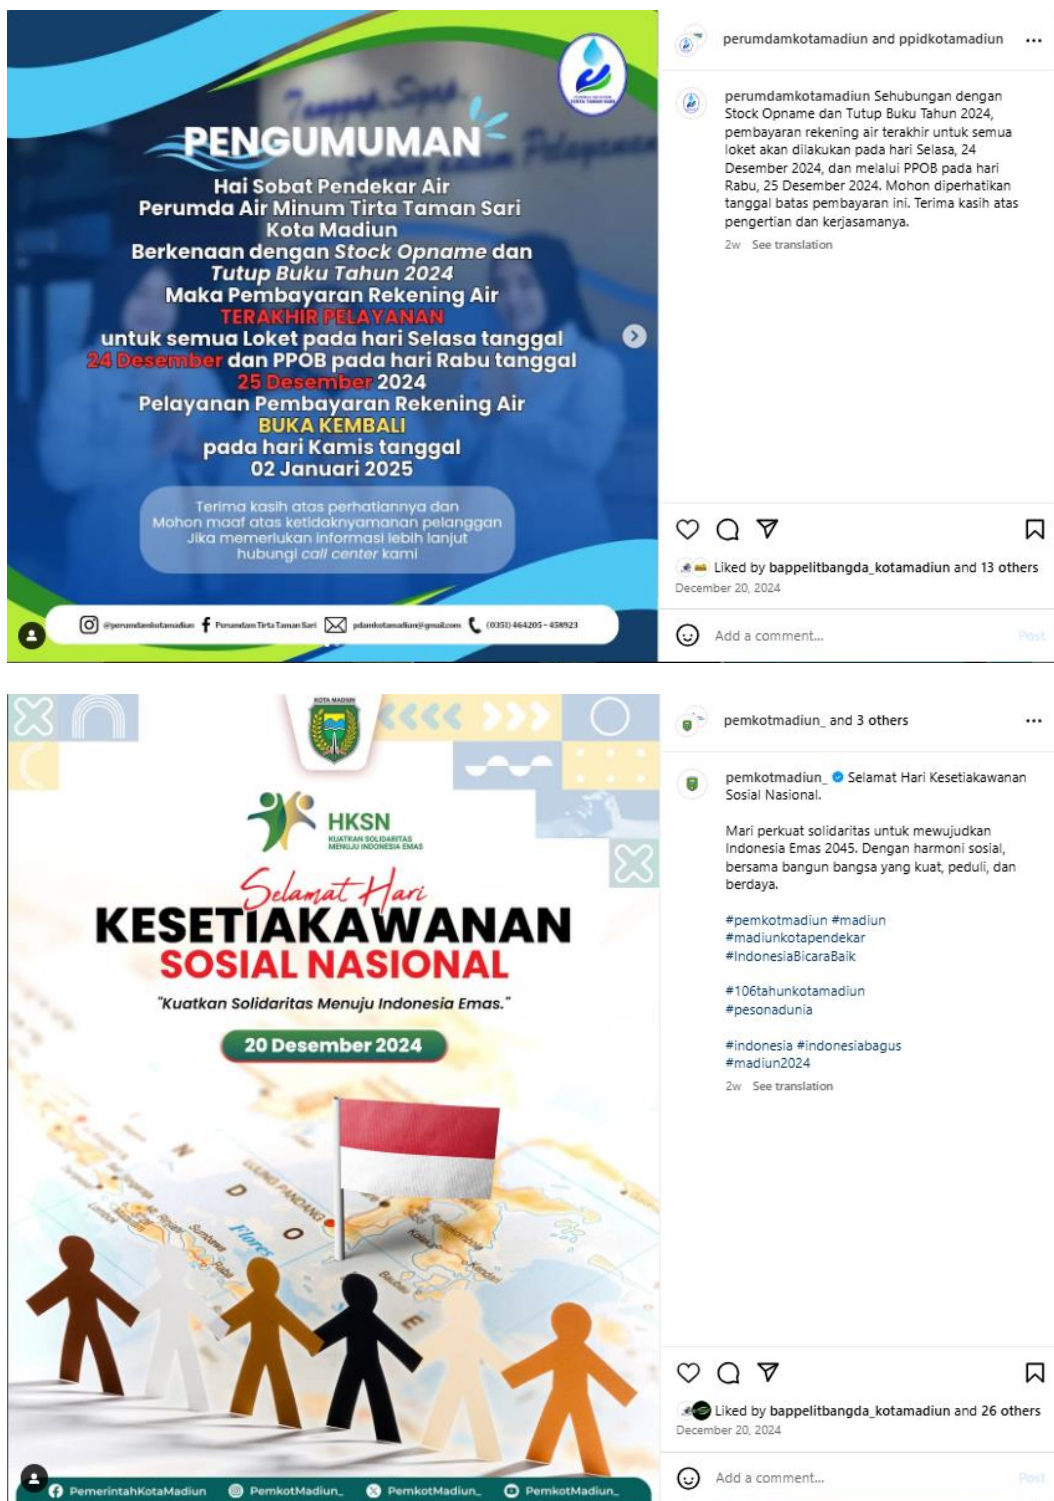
PENGUMUMAN

Hai Sobat Pendekar Air
Perumda Air Minum Tirta Taman Sari
Kota Madiun
Berkenaan dengan Stock Opname dan
Tutup Buku Tahun 2024
Maka Pembayaran Rekening Air
TERAKHIR PELAYANAN
untuk semua Loket pada hari Selasa tanggal
24 Desember dan PPOB pada hari Rabu tanggal
25 Desember 2024
Pelayanan Pembayaran Rekening Air
BUKA KEMBALI
pada hari Kamis tanggal
02 Januari 2025

Terima kasih atas perhatiannya dan
Mohon maaf atas ketidaknyamanan pelanggan
Jika memerlukan informasi lebih lanjut
hubungi call center kami

@perumdamkotamadiun Perumdam Tirta Taman Sari pdamkotamadiun@gmail.com (0351) 464205 - 458923

perumdamkotamadiun and ppidkotamadiun ...

perumdamkotamadiun Sehubungan dengan Stock Opname dan Tutup Buku Tahun 2024, pembayaran rekening air terakhir untuk semua loket akan dilakukan pada hari Selasa, 24 Desember 2024, dan melalui PPOB pada hari Rabu, 25 Desember 2024. Mohon diperhatikan tanggal batas pembayaran ini. Terima kasih atas pengertian dan kerjasamanya.

2w See translation

Liked by bappelitbangda_kotamadiun and 13 others
December 20, 2024

Add a comment... Post

KOTA MADIUN

HKSN
KUATKAN SOLIDARITAS MENUJU INDONESIA EMAS

Selamat Hari
KESETIAKAWANAN
SOSIAL NASIONAL

"Kuatkan Solidaritas Menuju Indonesia Emas."

20 Desember 2024

PemerintahKotaMadiun PemkotMadiun_ PemkotMadiun_ PemkotMadiun_

pemkotmadiun_ and 3 others ...

pemkotmadiun_ Selamat Hari Kesetiakawanan Sosial Nasional.

Mari perkuat solidaritas untuk mewujudkan Indonesia Emas 2045. Dengan harmoni sosial, bersama bangun bangsa yang kuat, peduli, dan berdaya.

#pemkotmadiun #madiun #madiunkotapendekar #IndonesiaBicaraBaik

#106tahunkotamadiun #pesonadunia

#indonesia #indonesiabagus #madiun2024

2w See translation

Liked by bappelitbangda_kotamadiun and 26 others
December 20, 2024

Add a comment... Post